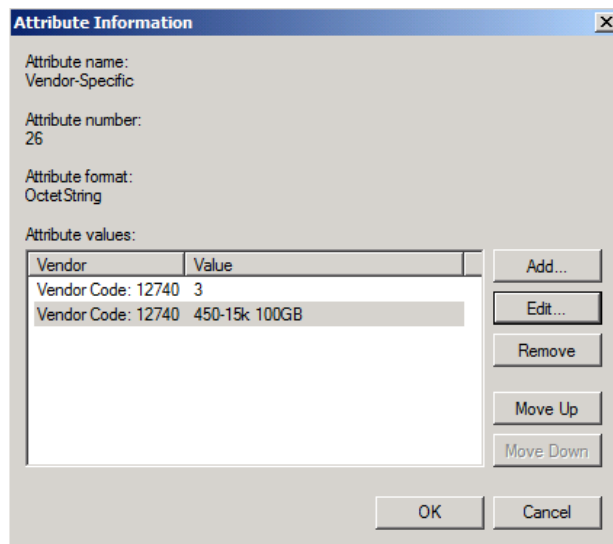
Attribute Information

Attribute name:
Vendor-Specific

Attribute number:
26

Attribute format:
OctetString

Attribute values:

| Vendor | Value |
|---|---|
| Vendor Code: 12740 | 3 |
| Vendor Code: 12740 | 450-15k 100GB |

Add...
Edit...
Remove
Move Up
Move Down

OK
Cancel